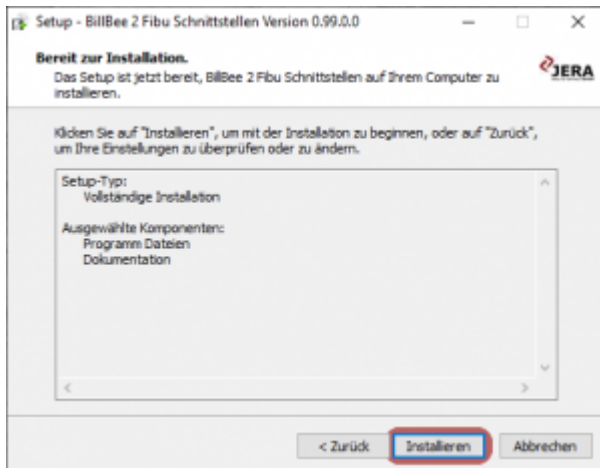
Setup - BillBee 2 Fibu Schnittstellen Version 0.99.0.0

Bereit zur Installation.
Das Setup ist jetzt bereit, BillBee 2 Fibu Schnittstellen auf Ihrem Computer zu installieren.

JERA

Klicken Sie auf "Installieren", um mit der Installation zu beginnen, oder auf "Zurück", um Ihre Einstellungen zu überprüfen oder zu ändern.

Setup-Typ:
Vollständige Installation

Ausgewählte Komponenten:
Programm Dateien
Dokumentation

< Zurück
Installieren
Abbrechen